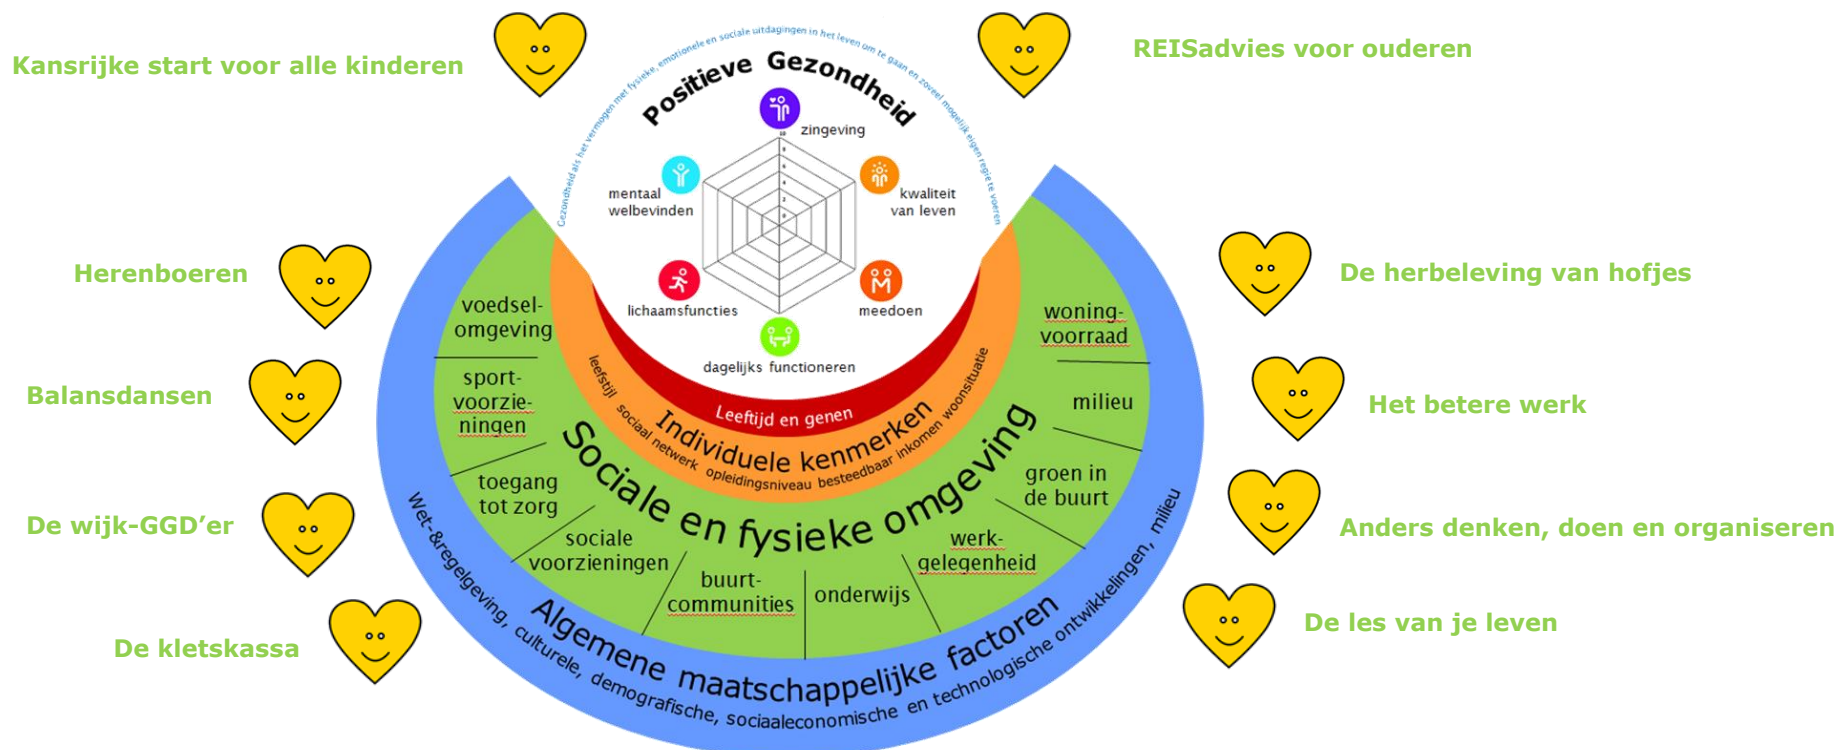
Kansrijke start voor alle kinderen

REISadvies voor ouderen

Gezondheid als het vermogen met fysieke, emotionele en sociale uitdagingen in het leven om te gaan en zoveel mogelijk eigen regie te voeren

Positieve Gezondheid

zingeving

mentaal welbevinden

kwaliteit van leven

lichaamsfuncties

meedoen

dagelijks functioneren

Herenboeren

De herbeleving van hofjes

Balansdansen

Het betere werk

De wijk-GGD'er

Anders denken, doen en organiseren

De kletskassa

De les van je leven

voedsel-omgeving

sport-voorzie-ningen

toegang tot zorg

sociale voorzieningen

buurt-communities

onderwijs

werk-gelegenheid

groen in de buurt

milieu

woning-voorraad

Leeftijd en genen

leefstijl

sociaal netwerk

opleidingsniveau

besteedbaar inkomen

woonsituatie

Individuele kenmerken

Sociale en fysieke omgeving

Algemene maatschappelijke factoren

Wet-&regelgeving, culturele, demografische, sociaaleconomische en technologische ontwikkelingen, milieu